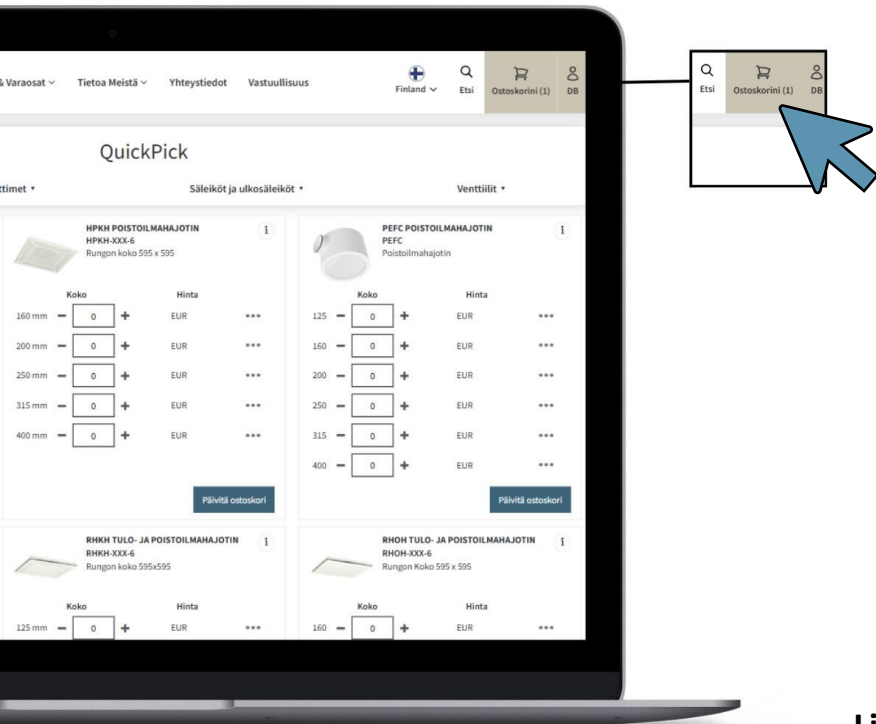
& Varaosat ⌄ Tietoa Meistä ⌄ Yhteystiedot Vastuullisuus Finland ⌄ Etsi Ostoskorini (1) DB

Etsi Ostoskorini (1) DB

QuickPick

ttimet ▾ Säleiköt ja ulkosäleiköt ▾ Venttiilit ▾

HPKH POISTOILMAHAJOTIN
HPKH-XXX-6
Rungon koko 595 x 595

| Koko | | Hinta | |
|---|---|---|---|
| 160 mm | 0 | EUR | ••• |
| 200 mm | 0 | EUR | ••• |
| 250 mm | 0 | EUR | ••• |
| 315 mm | 0 | EUR | ••• |
| 400 mm | 0 | EUR | ••• |

Päivitä ostoskori

PEFC POISTOILMAHAJOTIN
PEFC
Poistoilmahajotin

| Koko | | Hinta | |
|---|---|---|---|
| 125 | 0 | EUR | ••• |
| 160 | 0 | EUR | ••• |
| 200 | 0 | EUR | ••• |
| 250 | 0 | EUR | ••• |
| 315 | 0 | EUR | ••• |
| 400 | 0 | EUR | ••• |

Päivitä ostoskori

RHKH TULO- JA POISTOILMAHAJOTIN
RHKH-XXX-6
Rungon koko 595x595

| Koko | | Hinta | |
|---|---|---|---|
| 125 mm | 0 | EUR | ••• |

RHOH TULO- JA POISTOILMAHAJOTIN
RHOH-XXX-6
Rungon Koko 595 x 595

| Koko | | Hinta | |
|---|---|---|---|
| 160 | 0 | EUR | ••• |